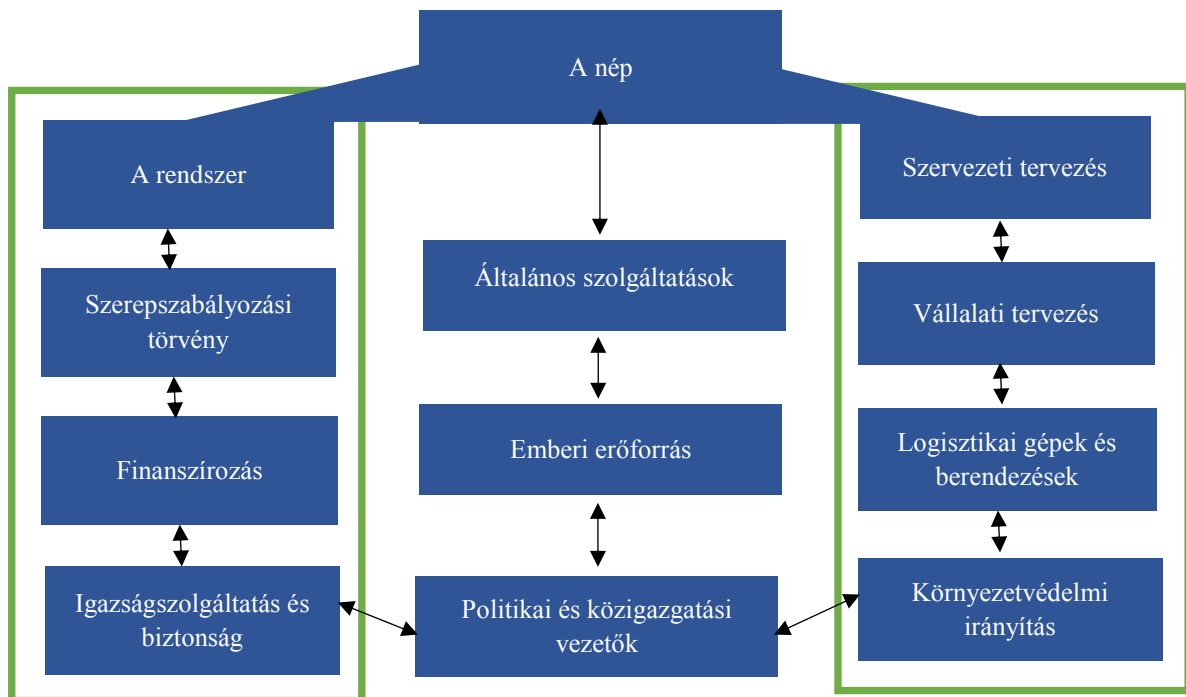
A nép

A rendszer

Szerepszabályozási törvény

Finanszírozás

Igazságszolgáltatás és biztonság

Általános szolgáltatások

Emberi erőforrás

Politikai és közigazgatási vezetők

Szervezeti tervezés

Vállalati tervezés

Logisztikai gépek és berendezések

Környezetvédelmi irányítás